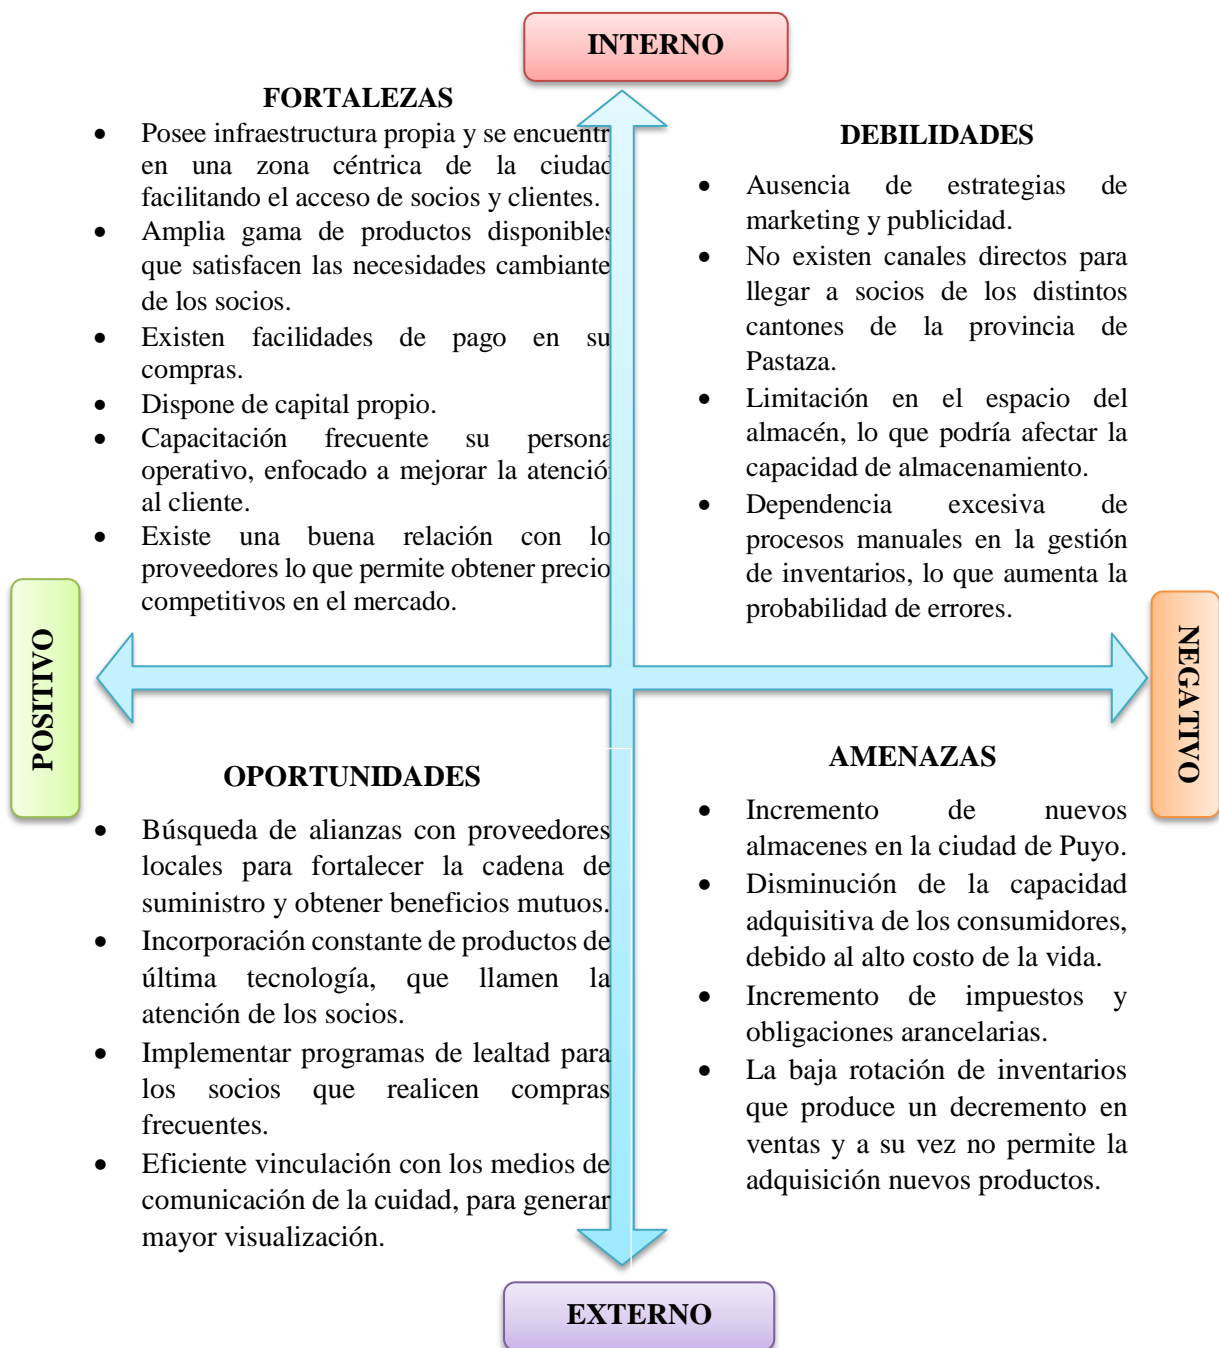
INTERNO

FORTALEZAS

- Posee infraestructura propia y se encuentr en una zona céntrica de la ciudac facilitando el acceso de socios y clientes.
- Amplia gama de productos disponibles que satisfacen las necesidades cambiante de los socios.
- Existen facilidades de pago en su compras.
- Dispone de capital propio.
- Capacitación frecuente su persona operativo, enfocado a mejorar la atenció al cliente.
- Existe una buena relación con lo proveedores lo que permite obtener precio competitivos en el mercado.

DEBILIDADES

- Ausencia de estrategias de marketing y publicidad.
- No existen canales directos para llegar a socios de los distintos cantones de la provincia de Pastaza.
- Limitación en el espacio del almacén, lo que podría afectar la capacidad de almacenamiento.
- Dependencia excesiva de procesos manuales en la gestión de inventarios, lo que aumenta la probabilidad de errores.

POSITIVO

NEGATIVO

OPORTUNIDADES

- Búsqueda de alianzas con proveedores locales para fortalecer la cadena de suministro y obtener beneficios mutuos.
- Incorporación constante de productos de última tecnología, que llamen la atención de los socios.
- Implementar programas de lealtad para los socios que realicen compras frecuentes.
- Eficiente vinculación con los medios de comunicación de la cuidad, para generar mayor visualización.

AMENAZAS

- Incremento de nuevos almacenes en la ciudad de Puyo.
- Disminución de la capacidad adquisitiva de los consumidores, debido al alto costo de la vida.
- Incremento de impuestos y obligaciones arancelarias.
- La baja rotación de inventarios que produce un decremento en ventas y a su vez no permite la adquisición nuevos productos.

EXTERNO